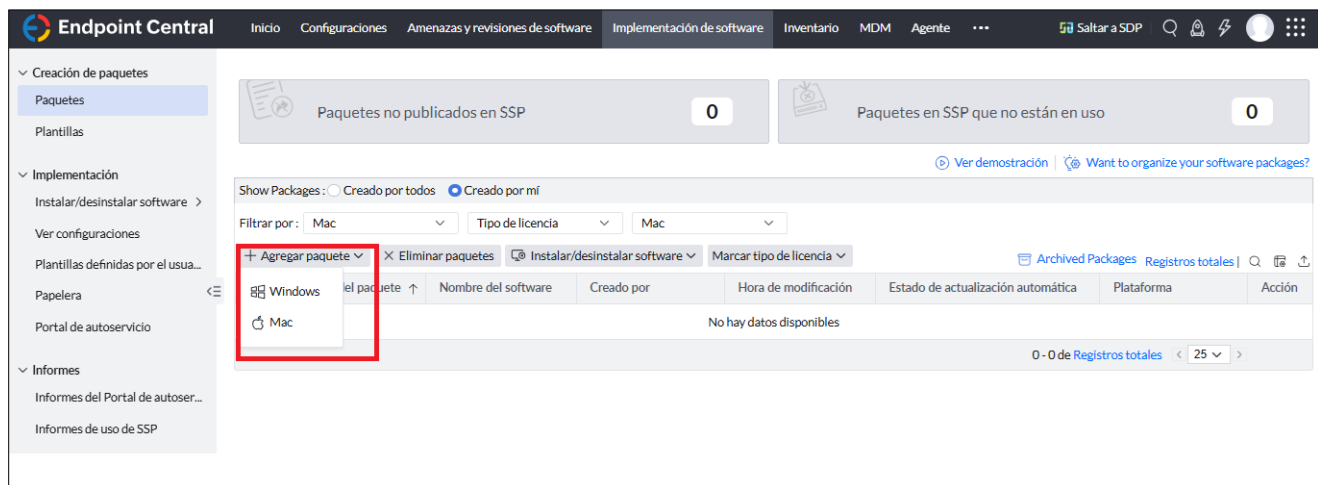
Endpoint Central

Inicio Configuraciones Amenazas y revisiones de software Implementación de software Inventario MDM Agente ••• Saltar a SDP

Creación de paquetes
Paquetes
Plantillas

Implementación
Instalar/desinstalar software
Ver configuraciones
Plantillas definidas por el usua...
Papelera
Portal de autoservicio

Informes
Informes del Portal de autoser...
Informes de uso de SSP

Paquetes no publicados en SSP 0

Paquetes en SSP que no están en uso 0

Ver demostración | Want to organize your software packages?

Show Packages : Creado por todos Creado por mí

Filtrar por : Mac Tipo de licencia Mac

+ Agregar paquete × Eliminar paquetes Instalar/desinstalar software Marcar tipo de licencia

Archived Packages Registros totales |

Windows
Mac

| del paquete ↑ | Nombre del software | Creado por | Hora de modificación | Estado de actualización automática | Plataforma | Acción |
|---|---|---|---|---|---|---|
| No hay datos disponibles | | | | | | |

0 - 0 de Registros totales 25